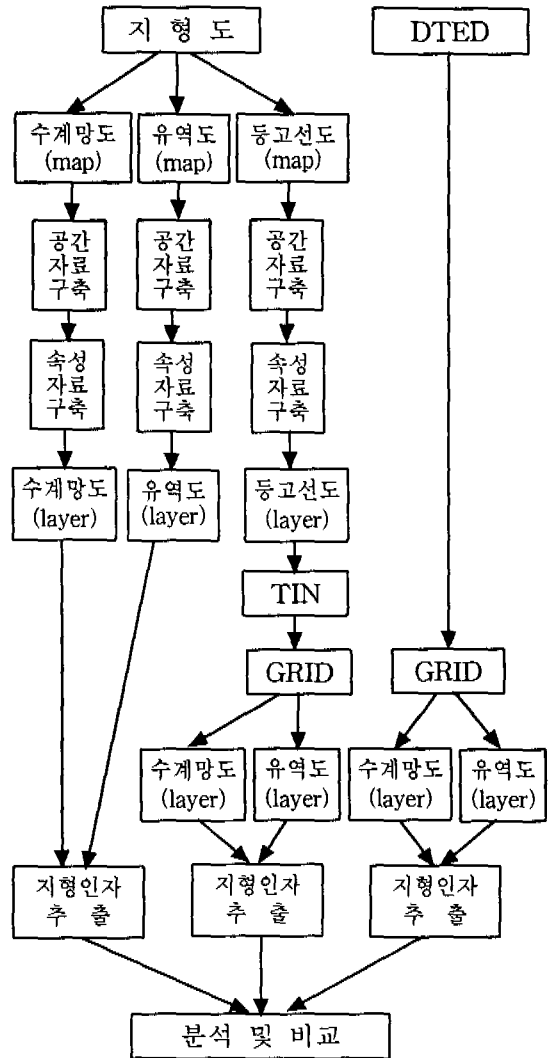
지 형 도

DTED

수계망도 (map)

유역도 (map)

등고선도 (map)

공간 자료 구축

공간 자료 구축

공간 자료 구축

속성 자료 구축

속성 자료 구축

속성 자료 구축

수계망도 (layer)

유역도 (layer)

등고선도 (layer)

TIN

GRID

GRID

수계망도 (layer)

유역도 (layer)

수계망도 (layer)

유역도 (layer)

지형인자 추 출

지형인자 추 출

지형인자 추 출

분석 및 비교